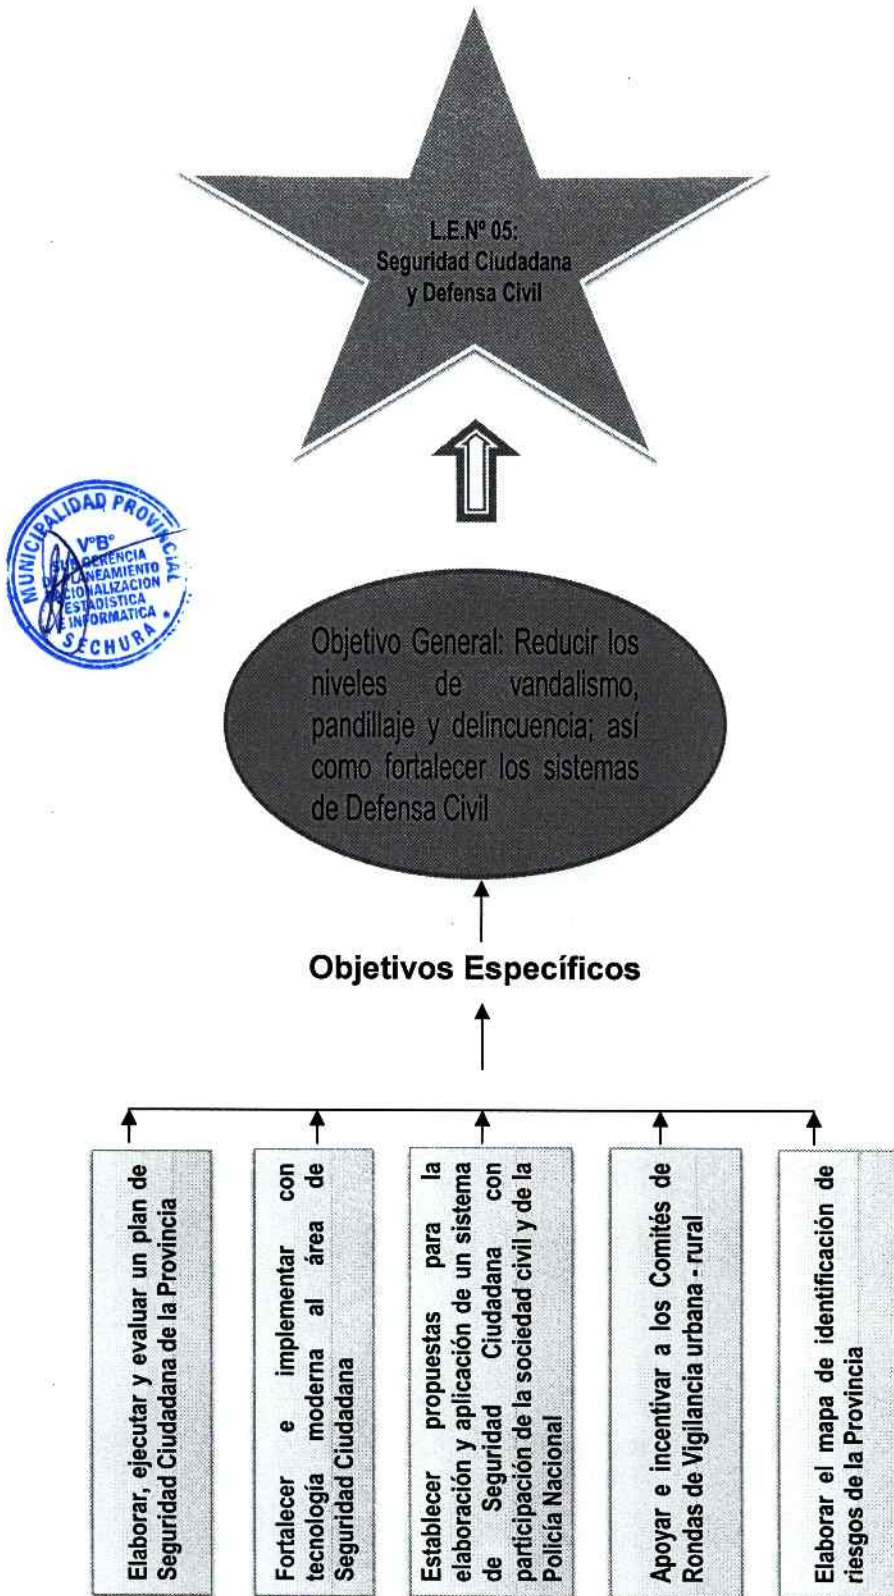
L.E.Nº 05:
Seguridad Ciudadana y Defensa Civil

MUNICIPALIDAD PROVINCIAL
VºBº
SUB GERENCIA DE PLANEAMIENTO RACIONALIZACION ESTADISTICA E INFORMATICA
SECHURA

Objetivo General: Reducir los niveles de vandalismo, pandillaje y delincuencia; así como fortalecer los sistemas de Defensa Civil

Objetivos Específicos

Elaborar, ejecutar y evaluar un plan de Seguridad Ciudadana de la Provincia

Fortalecer e implementar con tecnología moderna al área de Seguridad Ciudadana

Establecer propuestas para la elaboración y aplicación de un sistema de Seguridad Ciudadana con participación de la sociedad civil y de la Policía Nacional

Apoyar e incentivar a los Comités de Rondas de Vigilancia urbana - rural

Elaborar el mapa de identificación de riesgos de la Provincia